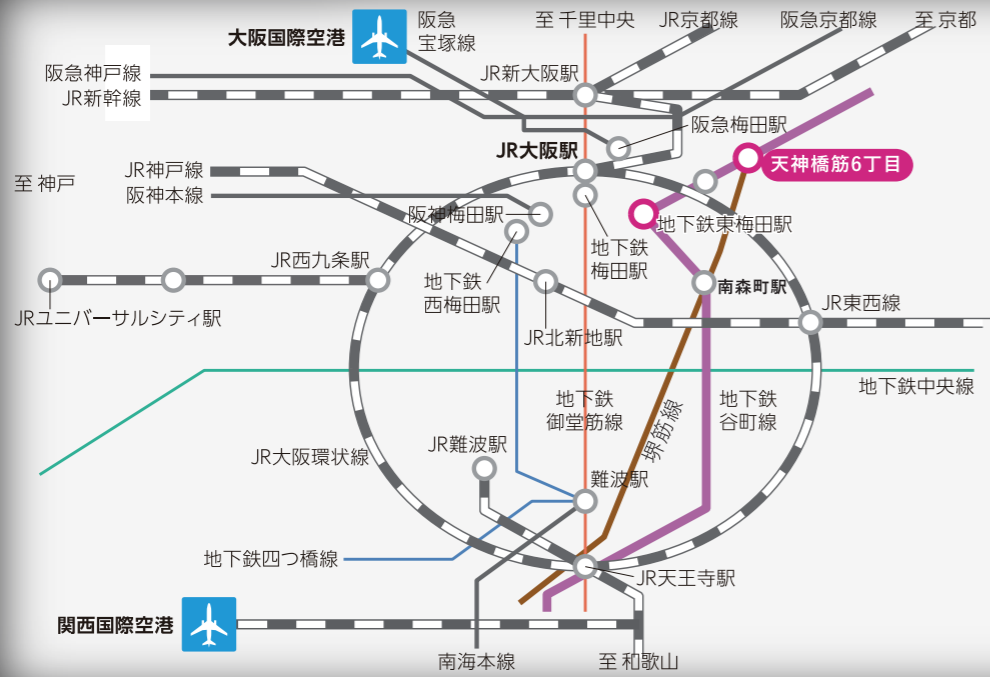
大阪国際空港
阪急
宝塚線
至 千里中央
JR京都線
阪急京都線
至 京都
阪急神戸線
JR新幹線
JR新大阪駅
阪急梅田駅
JR大阪駅
天神橋筋6丁目
至 神戸
JR神戸線
阪神本線
阪神梅田駅
地下鉄東梅田駅
地下鉄
梅田駅
JR西九条駅
地下鉄
西梅田駅
南森町駅
JRユニバーサルシティ駅
JR北新地駅
JR東西線
地下鉄中央線
地下鉄
御堂筋線
堺筋線
地下鉄
谷町線
JR大阪環状線
JR難波駅
難波駅
地下鉄四つ橋線
JR天王寺駅
関西国際空港
南海本線
至 和歌山